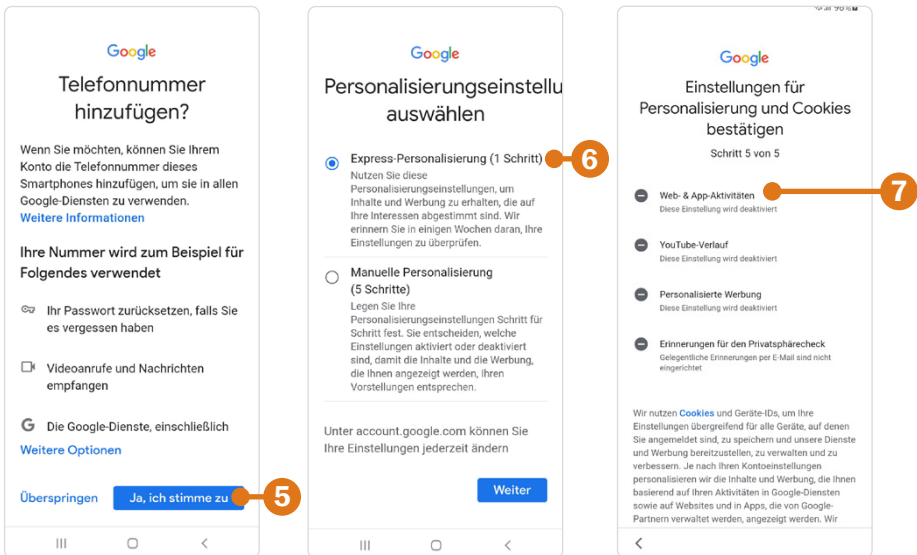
Google

Telefonnummer hinzufügen?

Wenn Sie möchten, können Sie Ihrem Konto die Telefonnummer dieses Smartphones hinzufügen, um sie in allen Google-Diensten zu verwenden.
Weitere Informationen

Ihre Nummer wird zum Beispiel für Folgendes verwendet

Ihr Passwort zurücksetzen, falls Sie es vergessen haben

Videoanrufe und Nachrichten empfangen

G Die Google-Dienste, einschließlich

Weitere Optionen

Überspringen

Ja, ich stimme zu

5

Google

Personalisierungseinstellu auswählen

Express-Personalisierung (1 Schritt)

6

Nutzen Sie diese Personalisierungseinstellungen, um Inhalte und Werbung zu erhalten, die auf Ihre Interessen abgestimmt sind. Wir erinnern Sie in einigen Wochen daran, Ihre Einstellungen zu überprüfen.

Manuelle Personalisierung (5 Schritte)

Legen Sie Ihre Personalisierungseinstellungen Schritt für Schritt fest. Sie entscheiden, welche Einstellungen aktiviert oder deaktiviert sind, damit die Inhalte und die Werbung, die Ihnen angezeigt werden, Ihren Vorstellungen entsprechen.

Unter account.google.com können Sie Ihre Einstellungen jederzeit ändern

Weiter

Google

Einstellungen für Personalisierung und Cookies bestätigen

Schritt 5 von 5

Web- & App-Aktivitäten
Diese Einstellung wird deaktiviert

7

YouTube-Verlauf
Diese Einstellung wird deaktiviert

Personalisierte Werbung
Diese Einstellung wird deaktiviert

Erinnerungen für den Privatsphärecheck
Gelegentliche Erinnerungen per E-Mail sind nicht eingerichtet

Wir nutzen Cookies und Geräte-IDs, um Ihre Einstellungen übergreifend für alle Geräte, auf denen Sie angemeldet sind, zu speichern und unsere Dienste und Werbung bereitzustellen, zu verwalten und zu verbessern. Je nach Ihren Kontoeinstellungen personalisieren wir die Inhalte und Werbung, die Ihnen basierend auf Ihren Aktivitäten in Google-Diensten sowie auf Websites und in Apps, die von Google-Partnern verwaltet werden, angezeigt werden. Wir